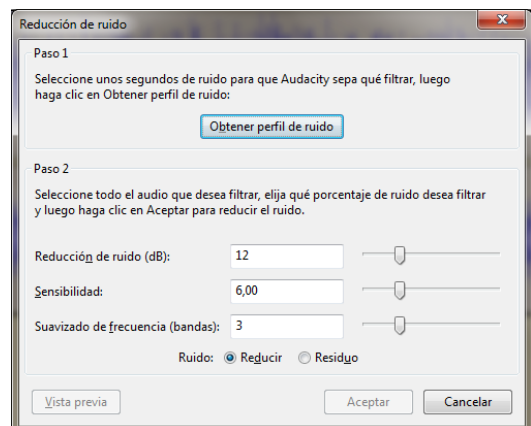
Reducción de ruido

Paso 1

Seleccione unos segundos de ruido para que Audacity sepa qué filtrar, luego haga clic en Obtener perfil de ruido:

Obtener perfil de ruido

Paso 2

Seleccione todo el audio que desea filtrar, elija qué porcentaje de ruido desea filtrar y luego haga clic en Aceptar para reducir el ruido.

Reducción de ruido (dB): 12

Sensibilidad: 6,00

Suavizado de frecuencia (bandas): 3

Ruido: Reducir Residuo

Vista previa

Aceptar

Cancelar